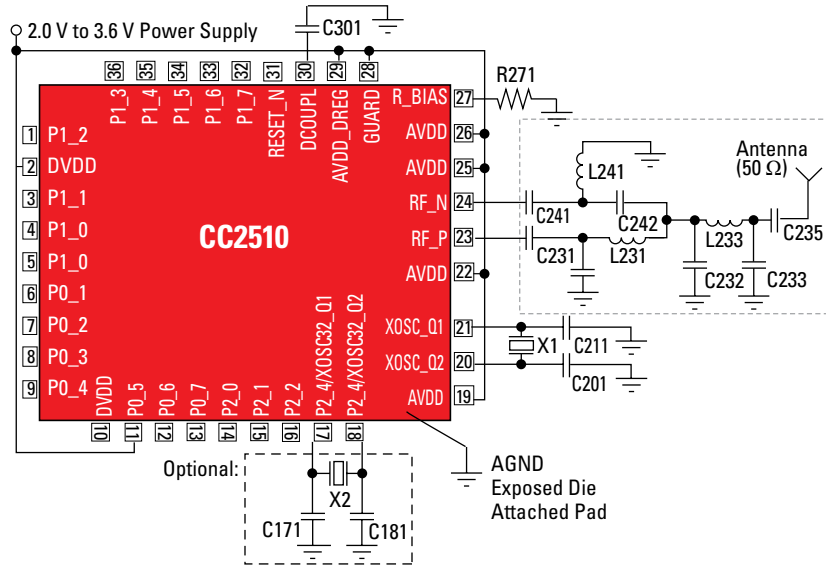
2.0 V to 3.6 V Power Supply

C301

36 P1_3
35 P1_4
34 P1_5
33 P1_6
32 P1_7
31 RESET_N
30 DCOUPL
29 AVDD_DREG
28 GUARD

R271

1 P1_2
2 DVDD
3 P1_1
4 P1_0
5 P1_0
6 P0_1
7 P0_2
8 P0_3
9 P0_4

CC2510

R_BIAS 27
AVDD 26
AVDD 25
RF_N 24
RF_P 23
AVDD 22
XOSC_Q1 21
XOSC_Q2 20
AVDD 19

10 DVDD
11 P0_5
12 P0_6
13 P0_7
14 P2_0
15 P2_1
16 P2_2
17 P2_4/XOSC32_Q1
18 P2_4/XOSC32_Q2

L241
Antenna
(50 Ω)
C241
C242
C231
L231
L233
C235
C232
C233
X1
C211
C201

Optional:
X2
C171
C181

AGND
Exposed Die
Attached Pad